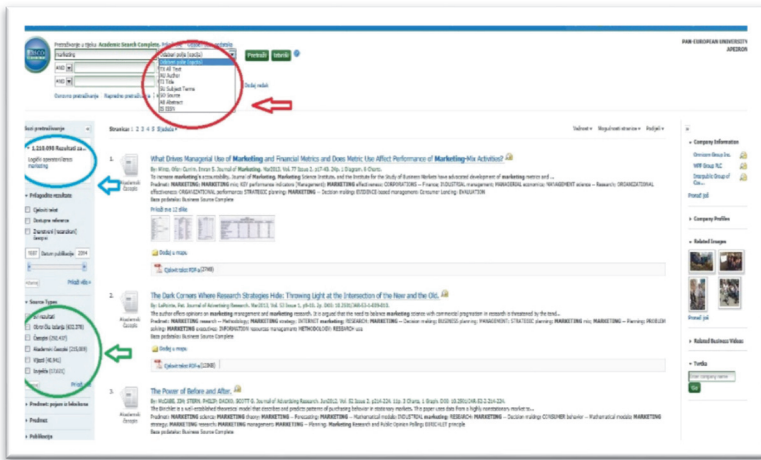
Pretražuje u: Academic Search Complete

marketing

AND

AND

Pretraži

Izbriši

Odaberi polje (izborno)
Odaberi polje (izborno)
TX All Text
AU Author
TI Title
SU Subject Terms
SO Source
AB Abstract
IS ISSN

Dodaj redak

Osnovno pretraživanje | Napredno pretraživanje

PAN-EUROPEAN UNIVERSITY APEIRON

Stranica: 1 2 3 4 5 Sljedeća

1.210.098 Rezultati za...

Logički operatori/fraze marketing

Pročišćavanje rezultata

Cjeloviti tekst

Dostupne reference

Znanstveni (recenzirani) časopisi

1937 Datum publikacije 2014

Prikaži više

Source Types

Svi rezultati

Stručni (Za autore) (632,378)

Časopisi (250,437)

Akademski časopisi (233,809)

Vijesti (48,941)

Izvješća (13,022)

Prikaži više

Predmet: pojam iz tezaurusa

Predmet

Publikacija

1. What Drives Managerial Use of Marketing and Financial Metrics and Does Metric Use Affect Performance of Marketing-Mix Activities?

Akademski časopis

Prikaži sve 12 slika

Dodaj u mapu

Cjeloviti tekst PDF-a

2. The Dark Corners Where Research Strategies Hide: Throwing Light at the Intersection of the New and the Old.

Akademski časopis

Dodaj u mapu

Cjeloviti tekst PDF-a

3. The Power of Before and After.

Akademski časopis

Baza podataka: Business Source Complete

Company Information

Prikaži još

Company Profiles

Related Images

Prikaži još

Related Business Videos

Tvrtka

Enter company name

Go